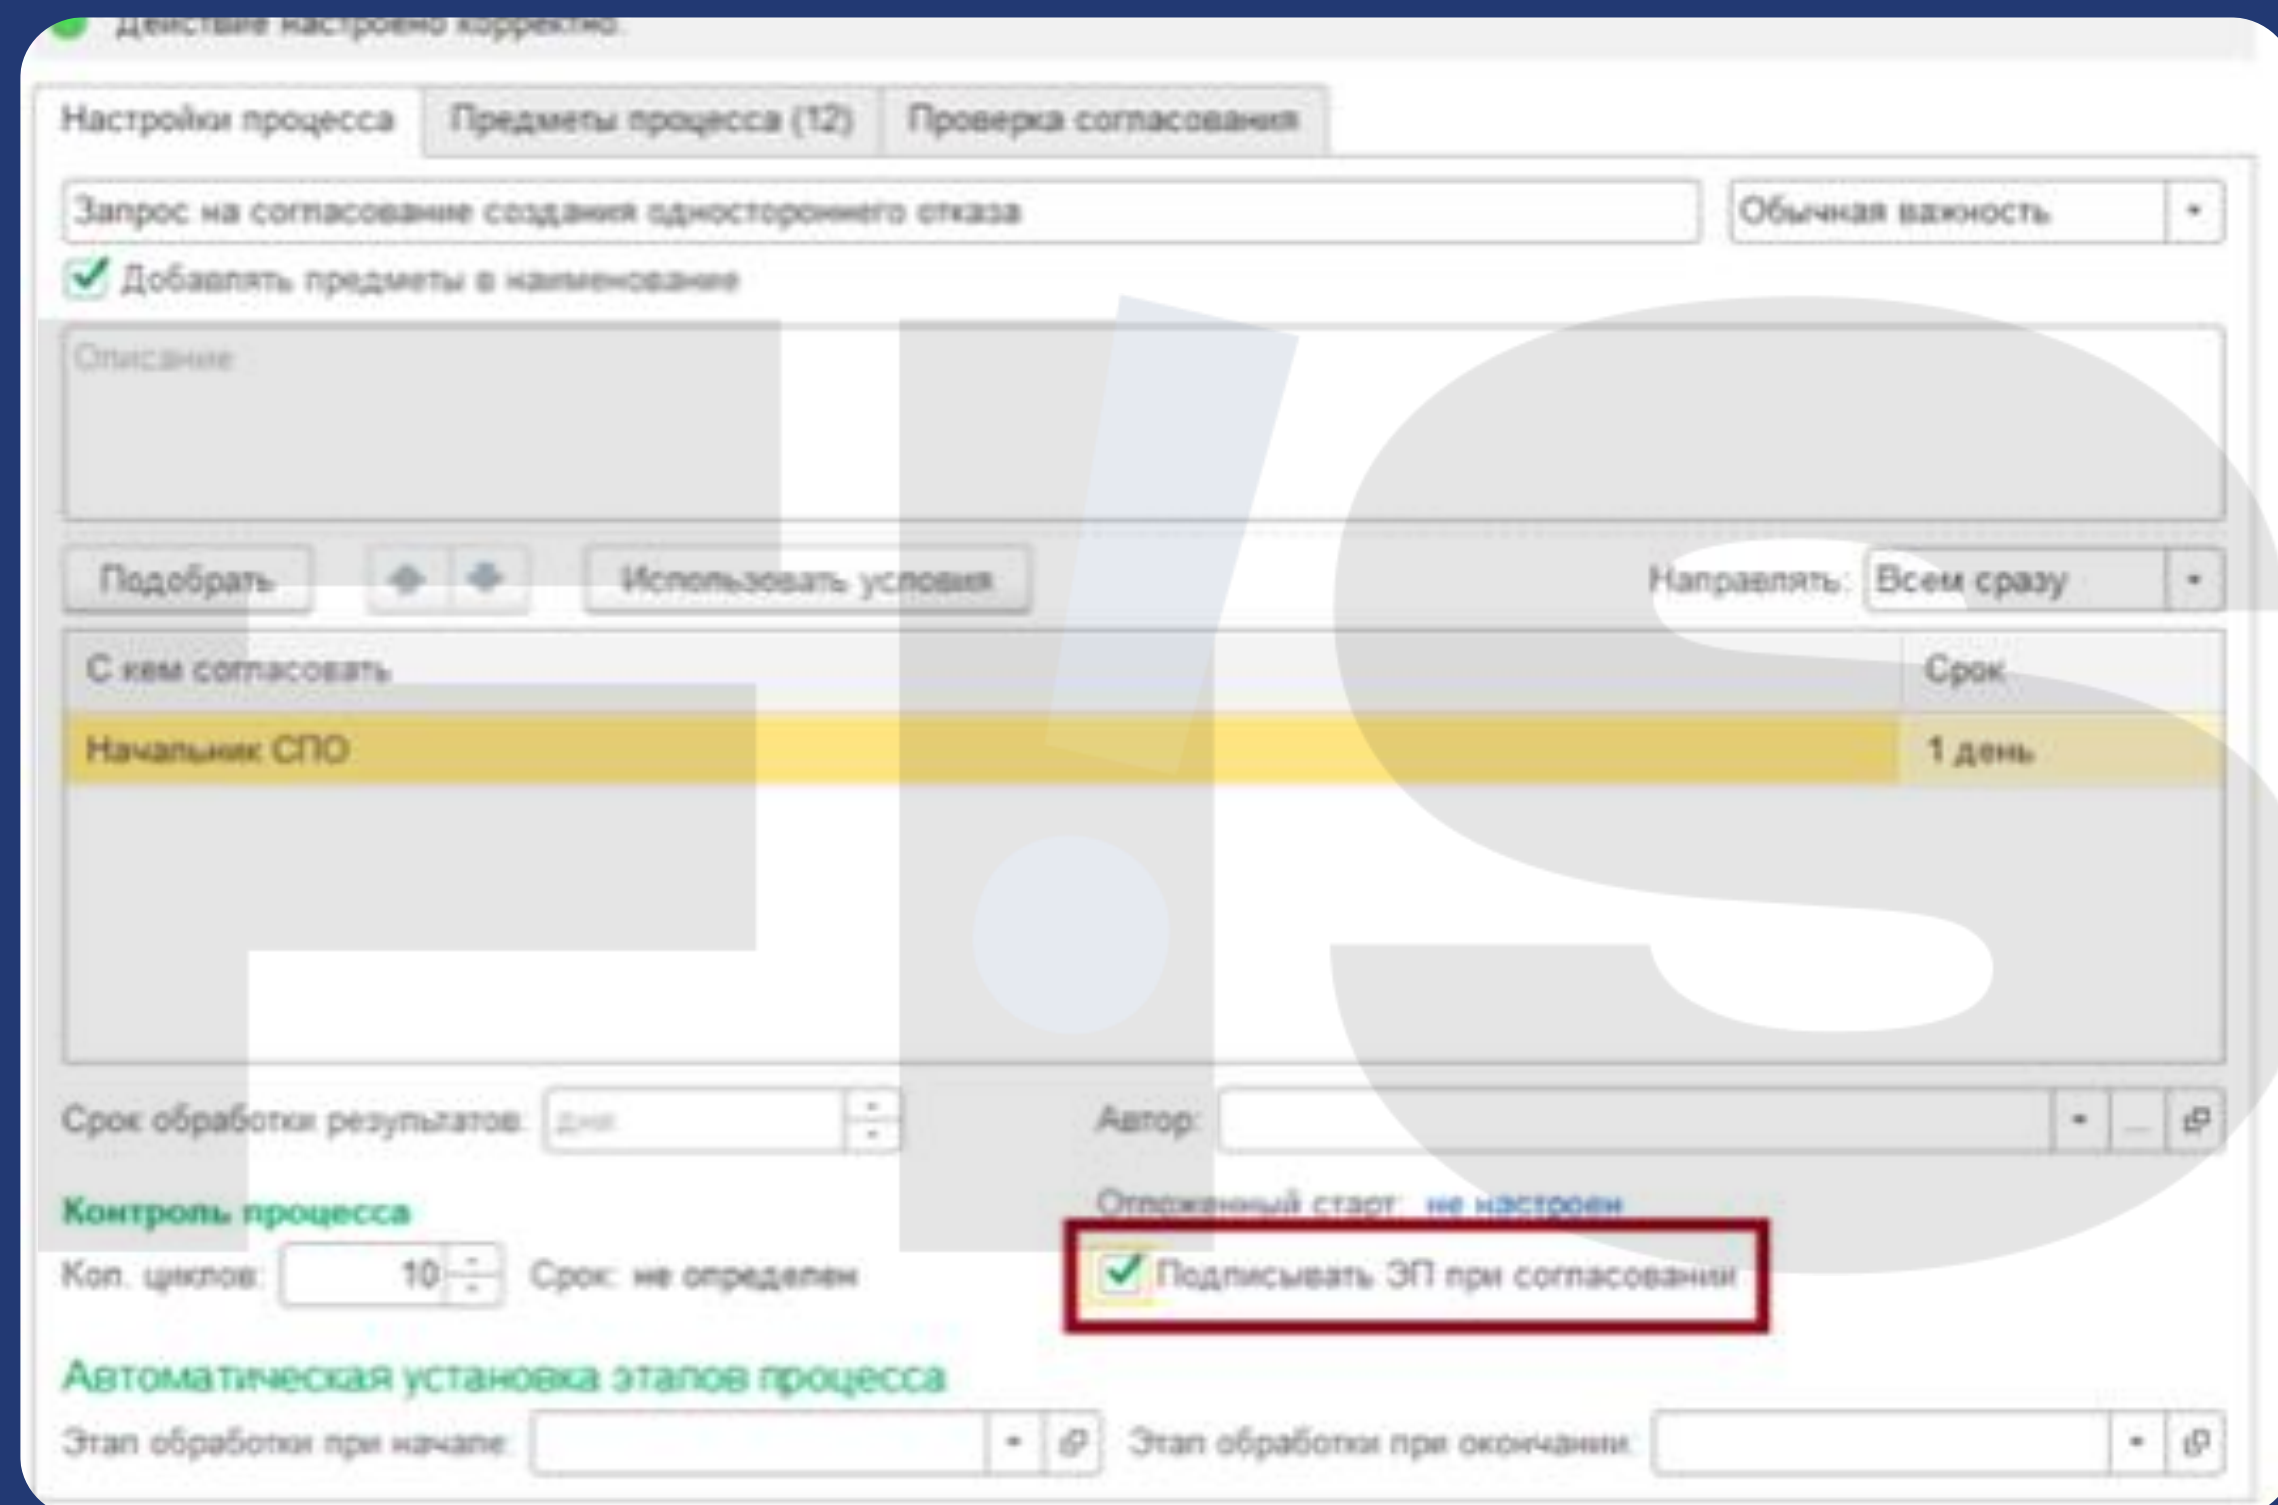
Действие настроено корректно.

Настройки процесса | Предметы процесса (12) | Проверка согласования

Запрос на согласование создания одностороннего отказа

Обычная важность

Добавлять предметы в наименование

Описание

Подобрать

Использовать условия

Направлять: Всем сразу

| С кем согласовать | Срок |
|---|---|
| Начальник СПО | 1 день |

Срок обработки результатов: Дни

Автор:

Отложенный старт: не настроен

Контроль процесса

Кол. циклов: 10 Срок: не определен

Подписывать ЭП при согласовании

Автоматическая установка этапов процесса

Этап обработки при начале:

Этап обработки при окончании: